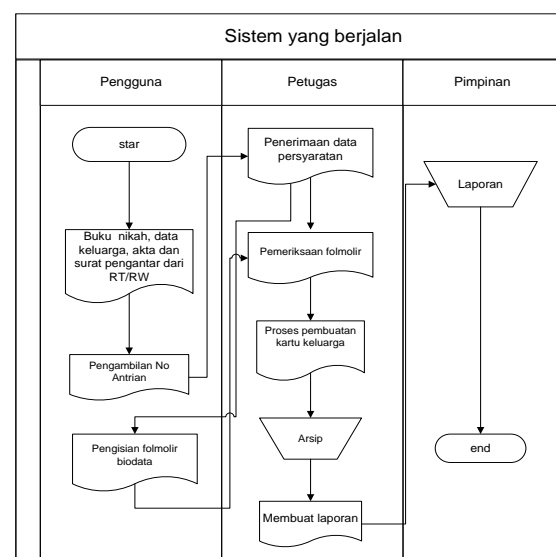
Sistem yang berjalan

Pengguna

Petugas

Pimpinan

star

Buku nikah, data keluarga, akta dan surat pengantar dari RT/RW

Pengambilan No Antrian

Pengisian folmolir biodata

Penerimaan data persyaratan

Pemeriksaan folmolir

Proses pembuatan kartu keluarga

Arsip

Membuat laporan

Laporan

end